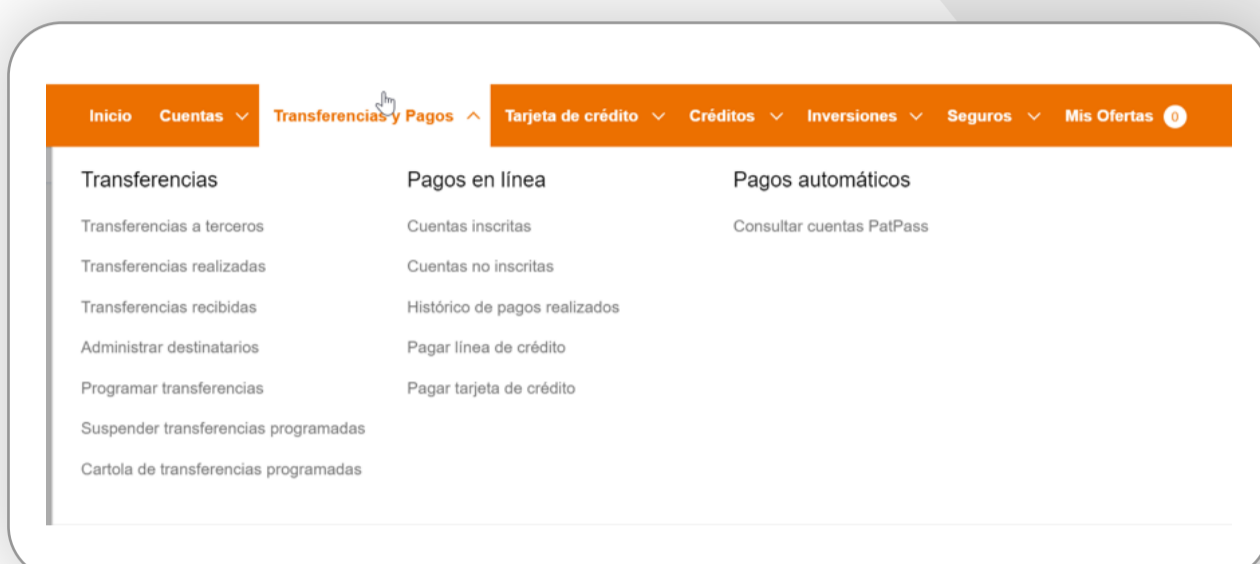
Inicio Cuentas Transferencias y Pagos Tarjeta de crédito Créditos Inversiones Seguros Mis Ofertas 0

Transferencias

Transferencias a terceros

Transferencias realizadas

Transferencias recibidas

Administrar destinatarios

Programar transferencias

Suspender transferencias programadas

Cartola de transferencias programadas

Pagos en línea

Cuentas inscritas

Cuentas no inscritas

Histórico de pagos realizados

Pagar línea de crédito

Pagar tarjeta de crédito

Pagos automáticos

Consultar cuentas PatPass